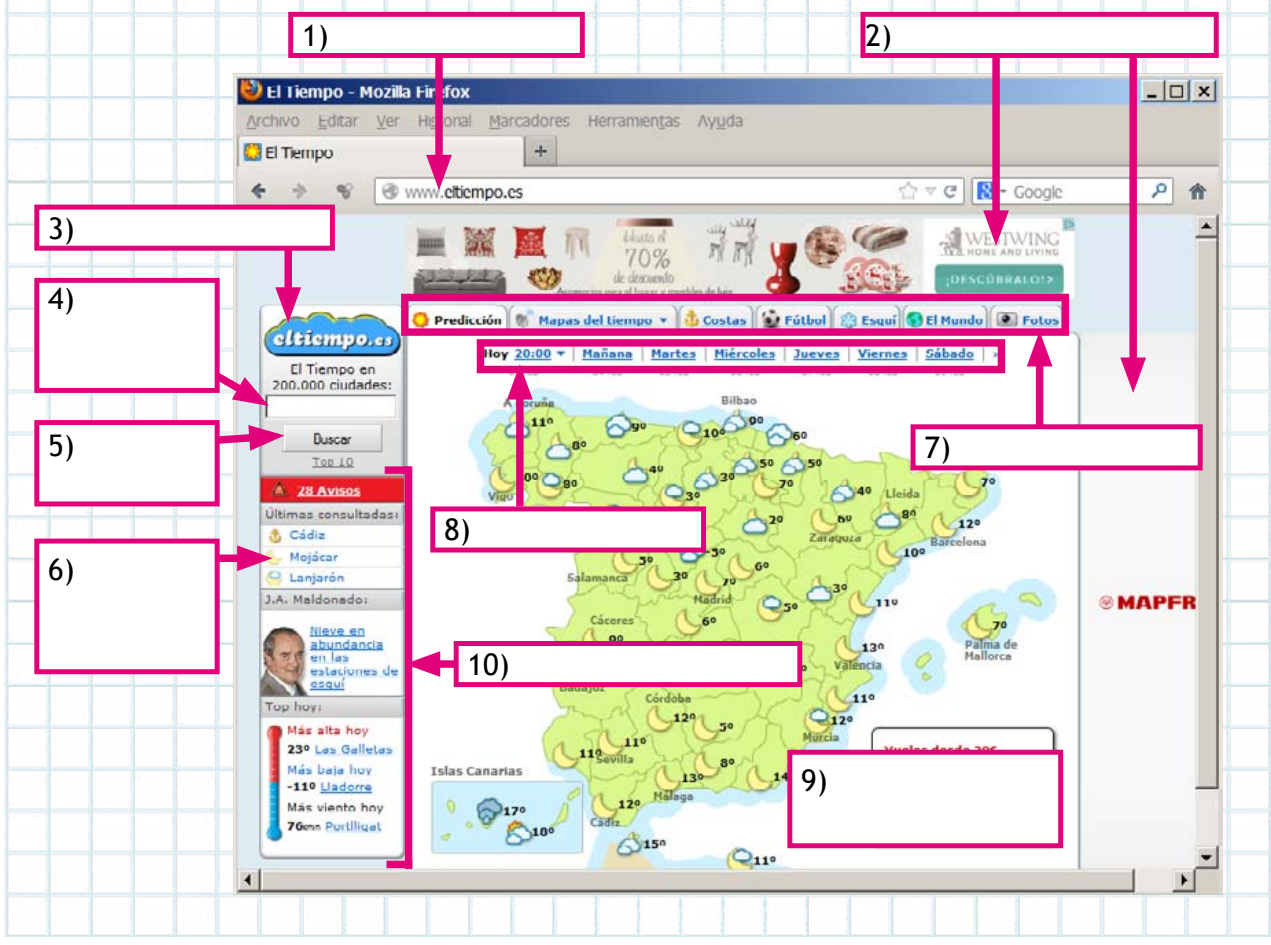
1)

2)

El Tiempo - Mozilla Firefox

Archivo Editar Ver Historial Marcadores Herramientas Ayuda

El Tiempo

www.eltiempo.es

Google

3)

Hasta el 70% de descuento

WESTWING HOME AND LIVING

¡DESCÚBRALO!

4)

eltiempo.es

El Tiempo en 200.000 ciudades:

Predicción | Mapas del tiempo | Costas | Fútbol | Esquí | El Mundo | Fotos

Hoy 20:00 | Mañana | Martes | Miércoles | Jueves | Viernes | Sábado

5)

Buscar

Top 10

7)

28 Avisos

Últimas consultadas:

Cádiz

Mojácar

Lanjarón

J.A. Maldonado:

Nieve en abundancia en las estaciones de esquí

Top hoy:

Más alta hoy

23º Las Galletas

Más baja hoy

-11º Lladorre

Más viento hoy

76km Portlligat

6)

8)

10)

9)

Bilbao

Lleida

Zaragoza

Barcelona

Salamanca

Madrid

Cáceres

Valencia

Palma de Mallorca

Badajoz

Córdoba

Sevilla

Málaga

Murcia

Cádiz

Islas Canarias

Vuelos desde 39€

MAPFR

11º 8º 9º 10º 9º 6º 4º 3º 5º 5º 7º 4º 8º 7º 2º 6º 12º 10º 5º 3º 7º 6º 3º 5º 11º 9º 6º 13º 7º 11º 12º 12º 5º 11º 11º 8º 13º 14º 12º 15º 11º 17º 10º 10º 8º